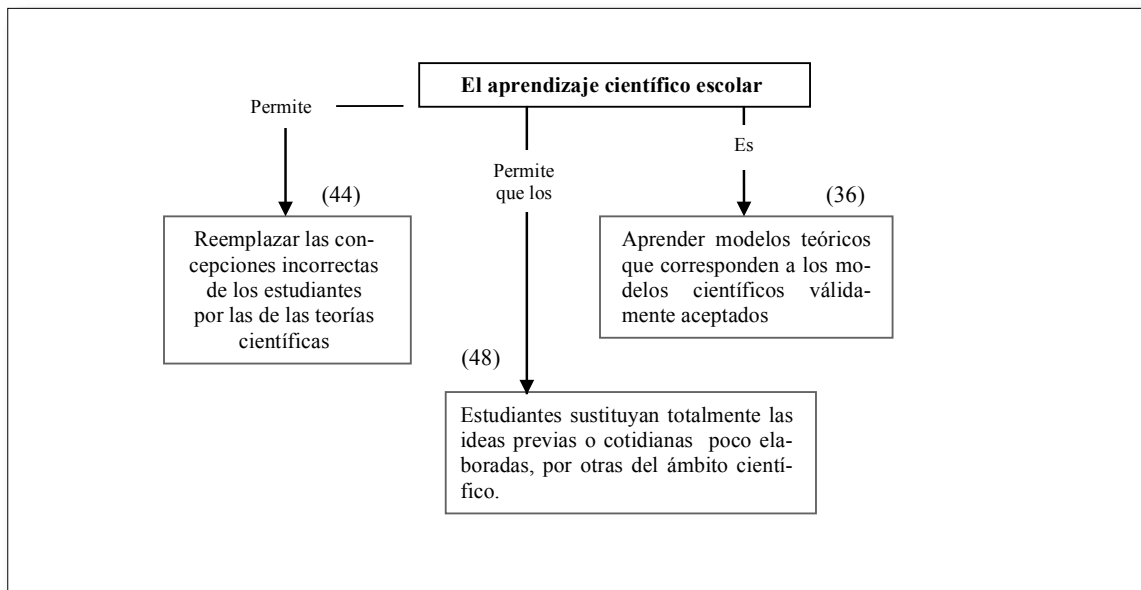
El aprendizaje científico escolar

Permite

(44)

Reemplazar las concepciones incorrectas de los estudiantes por las de las teorías científicas

Permite que los

(48)

Estudiantes sustituyan totalmente las ideas previas o cotidianas poco elaboradas, por otras del ámbito científico.

Es

(36)

Aprender modelos teóricos que corresponden a los modelos científicos válidamente aceptados